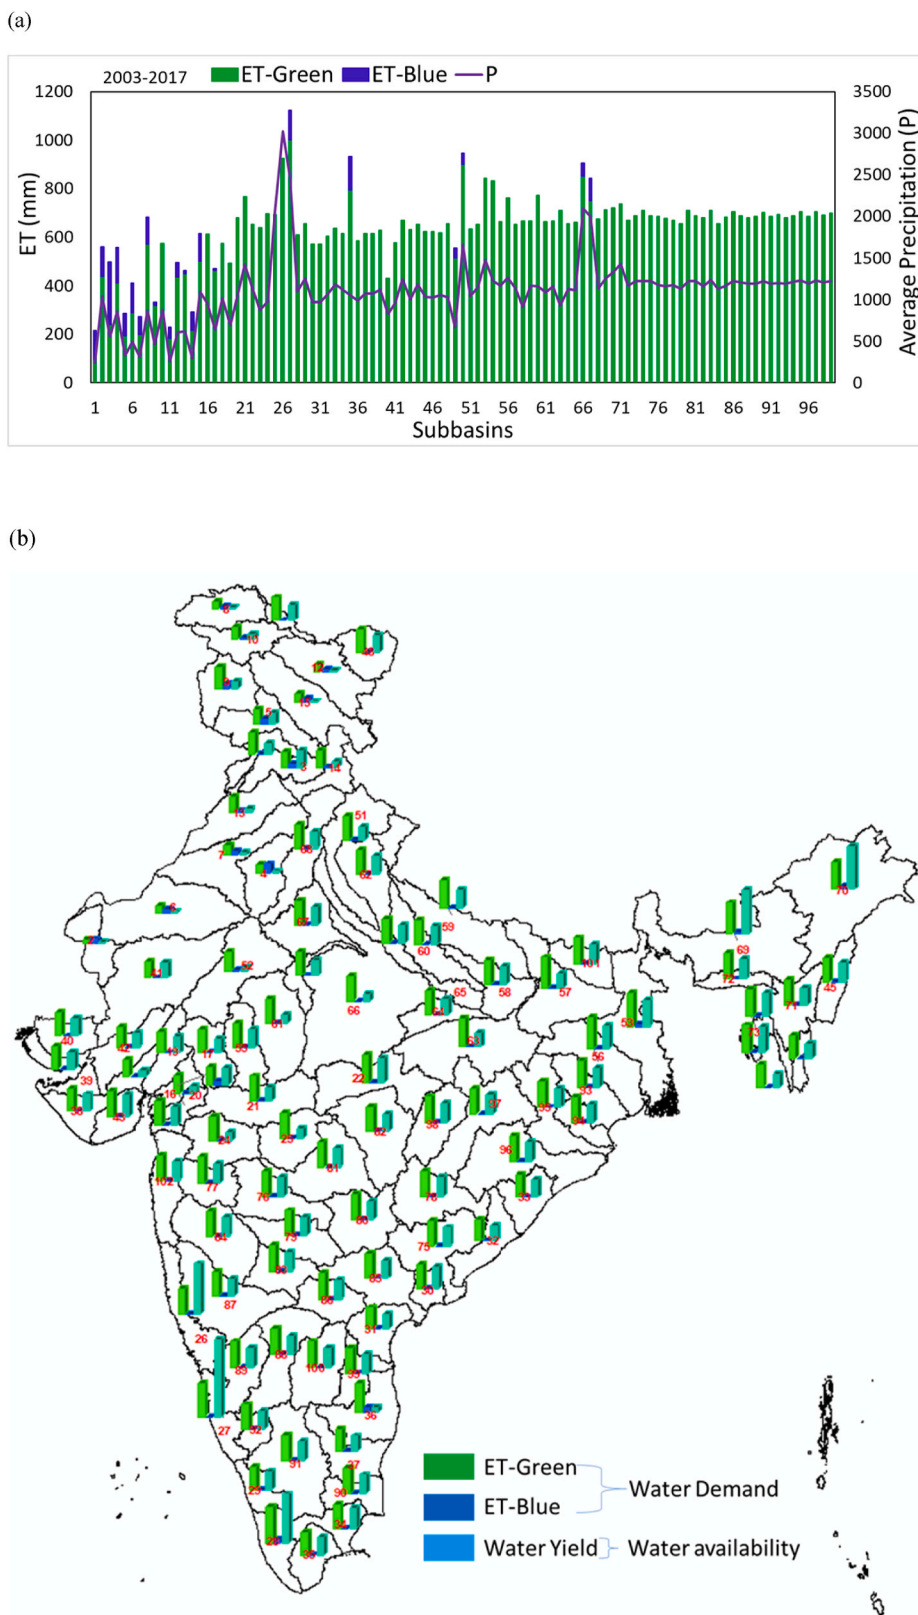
(a)

2003-2017 ET-Green ET-Blue P

ET (mm)

1200
1000
800
600
400
200
0

3500
3000
2500
2000
1500
1000
500
0

Average Precipitation (P)

1 6 11 16 21 26 31 36 41 46 51 56 61 66 71 76 81 86 91 96

Subbasins

(b)

6
10
18
12
9
15
5
3
14
13
51
7
68
4
62
6
59
67
60
52
41
66
101
58
57
65
61
63
40
42
43
17
55
53
39
16
20
21
22
97
38
44
45
25
82
96
81
102
77
78
76
84
73
75
92
88
89
83
87
26
98
27
71
69
72
70
74
73
56
93
99
94
95
30
91
105
85
35
36
37
90
34
29
32
33
31

ET-Green
ET-Blue
Water Yield
Water Demand
Water availability